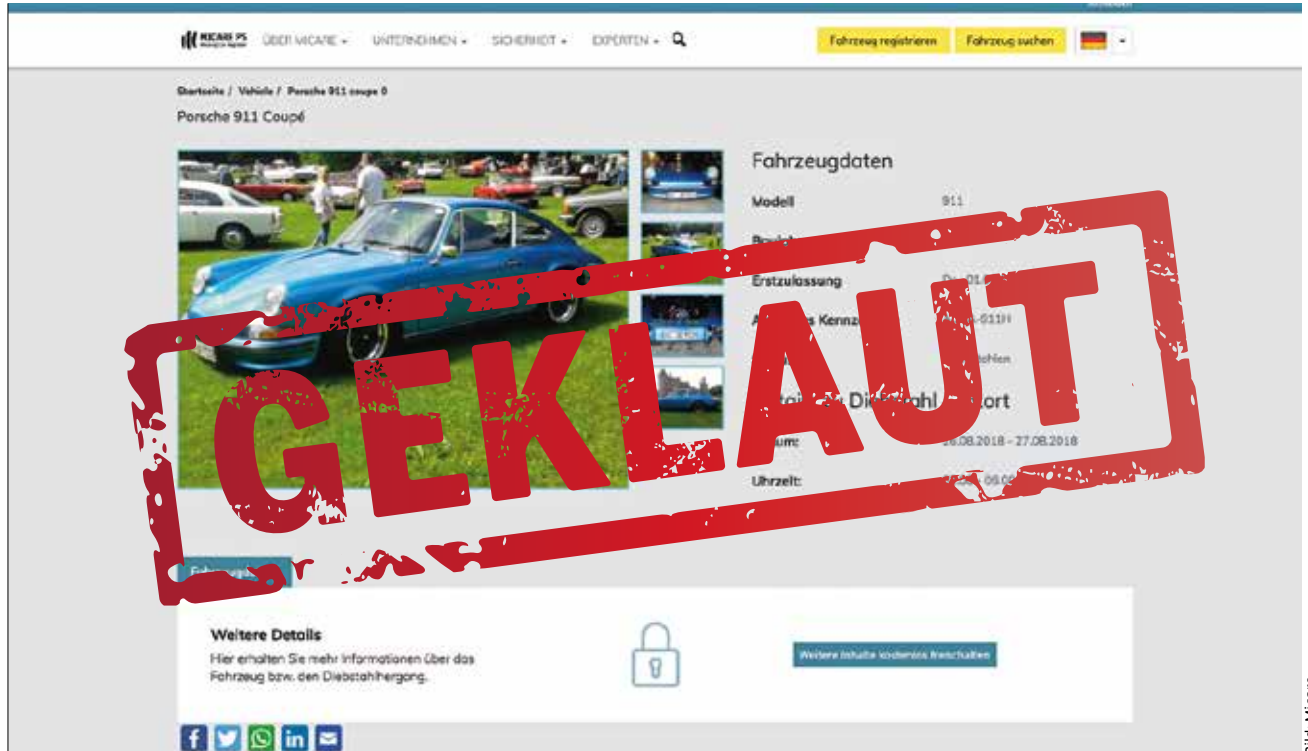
MICARE PS

ÜBER MICARE ▾ UNTERNEHMEN ▾ SICHERHEIT ▾ EXPERTEN ▾

Fahrzeug registrieren

Fahrzeug suchen

Startseite / Vehicle / Porsche 911 coupe 0

Porsche 911 Coupé

Fahrzeugdaten

Modell 911

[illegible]

Erstzulassung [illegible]

A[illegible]s Kennz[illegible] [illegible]-911H

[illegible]

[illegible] Diebstahl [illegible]ort

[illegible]um: 26.08.2018 - 27.08.2018

Uhrzeit: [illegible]

GEKLAUT

Weitere Details

Hier erhalten Sie mehr Informationen über das Fahrzeug bzw. den Diebstahlhergang.

Weitere Inhalte kostenlos freischalten

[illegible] Micare